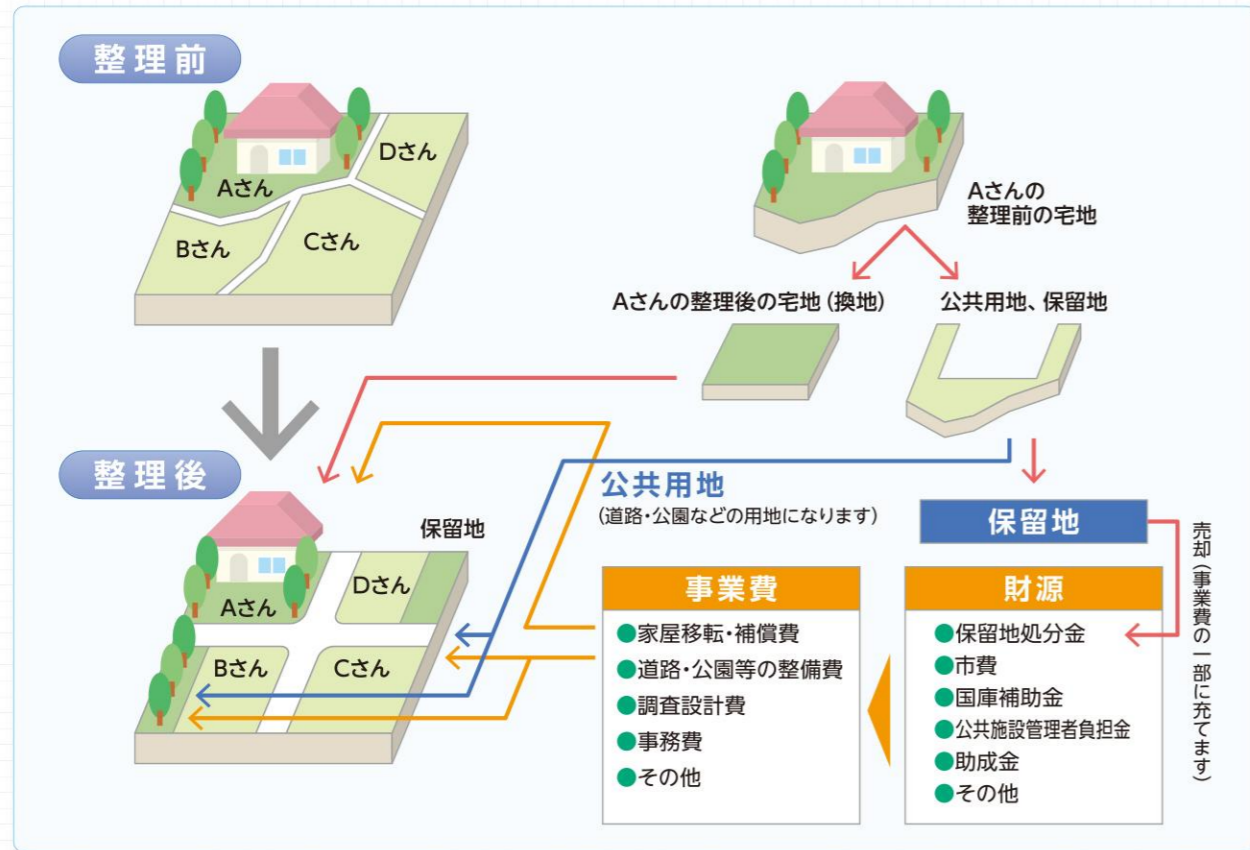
整理前

Aさん
Dさん
Bさん
Cさん

Aさんの
整理前の宅地

Aさんの整理後の宅地（換地）
公共用地、保留地

整理後

公共用地
（道路・公園などの用地になります）

保留地

保留地

売却（事業費の一部に充てます）

Aさん
Dさん
Bさん
Cさん

事業費
●家屋移転・補償費
●道路・公園等の整備費
●調査設計費
●事務費
●その他

財源
●保留地処分金
●市費
●国庫補助金
●公共施設管理者負担金
●助成金
●その他